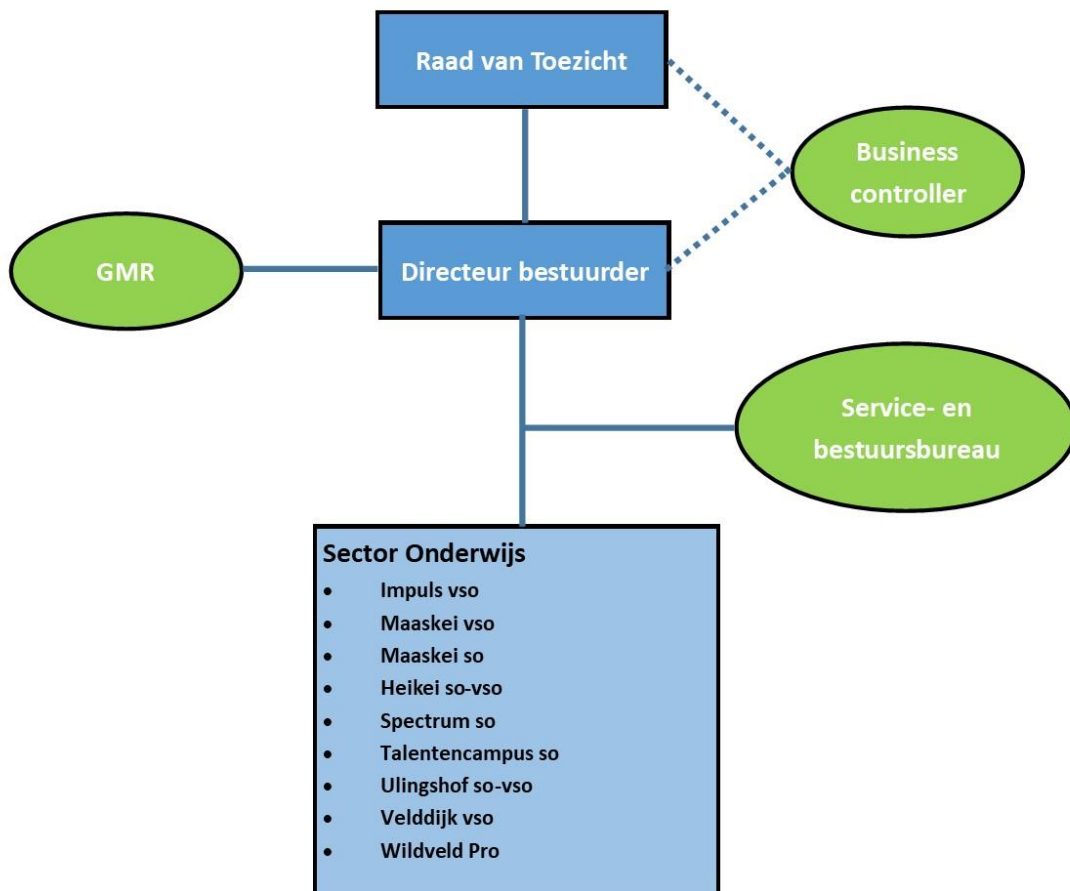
Raad van Toezicht

Business controller

GMR

Directeur bestuurder

Service- en bestuursbureau

Sector Onderwijs
- Impuls vso
- Maaskei vso
- Maaskei so
- Heikei so-vso
- Spectrum so
- Talentencampus so
- Ulingshof so-vso
- Velddijk vso
- Wildveld Pro